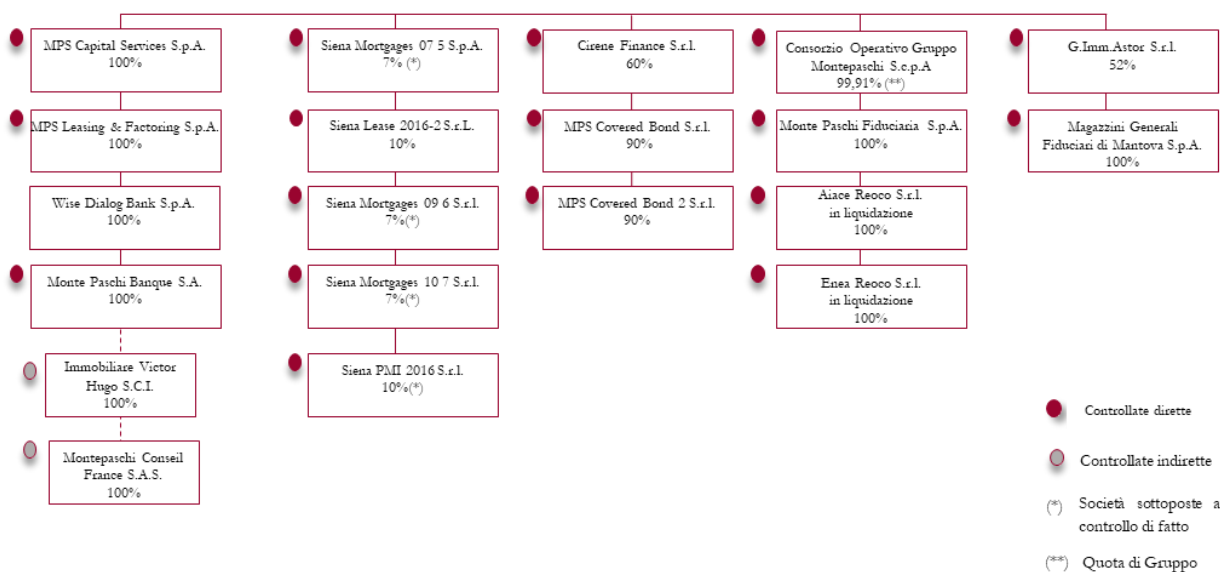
MPS Capital Services S.p.A.
100%

MPS Leasing & Factoring S.p.A.
100%

Wise Dialog Bank S.p.A.
100%

Monte Paschi Banque S.A.
100%

Immobiliare Victor Hugo S.C.I.
100%

Montepaschi Conseil France S.A.S.
100%

Siena Mortgages 07 5 S.p.A.
7% (*)

Siena Lease 2016-2 S.r.L.
10%

Siena Mortgages 09 6 S.r.l.
7%(*)

Siena Mortgages 10 7 S.r.l.
7%(*)

Siena PMI 2016 S.r.l.
10%(*)

Cirene Finance S.r.l.
60%

MPS Covered Bond S.r.l.
90%

MPS Covered Bond 2 S.r.l.
90%

Consorzio Operativo Gruppo Montepaschi S.c.p.A
99,91% (**)

Monte Paschi Fiduciaria S.p.A.
100%

Aiace Reoco S.r.l.
in liquidazione
100%

Enea Reoco S.r.l.
in liquidazione
100%

G.Imm.Astor S.r.l.
52%

Magazzini Generali Fiduciari di Mantova S.p.A.
100%

Controllate dirette

Controllate indirette

(*) Società sottoposte a controllo di fatto

(**) Quota di Gruppo